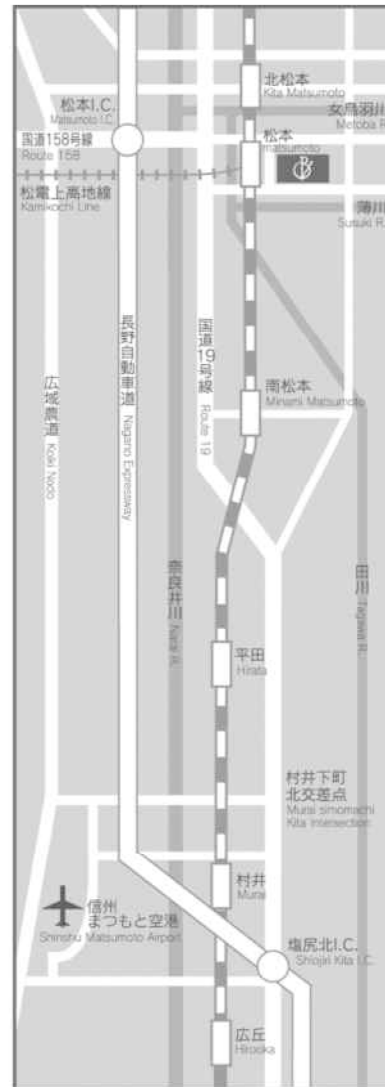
北松本
Kita Matsumoto

松本I.C.
Matsumoto I.C.

女鳥羽川
Metoba R.

国道158号線
Route 158

松本
matsumoto

松電上高地線
Kamikochi Line

薄川
Susuki R.

長野自動車道
Nagano Expressway

国道19号線
Route 19

広域農道
Koiki Nodo

南松本
Minami Matsumoto

奈良井川
Narai R.

田川
Tagawa R.

平田
Hirata

村井下町
北交差点
Murai simomachi
Kita Intersection

村井
Murai

信州
まつもと空港
Shinshu Matsumoto Airport

塩尻北I.C.
Shiojiri Kita I.C.

広丘
Hirooka